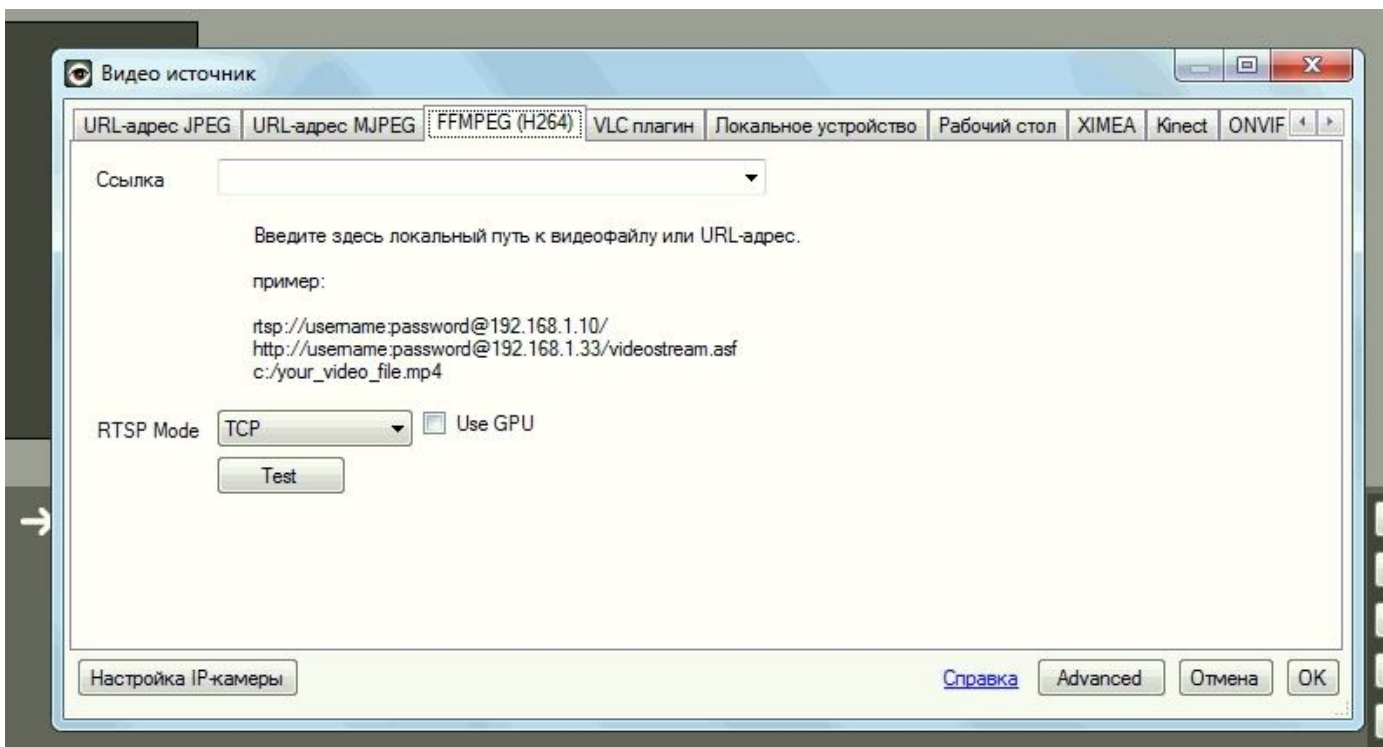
Видео источник

URL-адрес JPEG | URL-адрес MJPEG | FFMPEG (H264) | VLC плагин | Локальное устройство | Рабочий стол | XIMEA | Kinect | ONVIF

Ссылка

Введите здесь локальный путь к видеофайлу или URL-адрес.

пример:

rtsp://username:password@192.168.1.10/
http://username:password@192.168.1.33/videostream.asf
c:/your_video_file.mp4

RTSP Mode TCP Use GPU

Test

Настройка IP-камеры

Справка Advanced Отмена OK